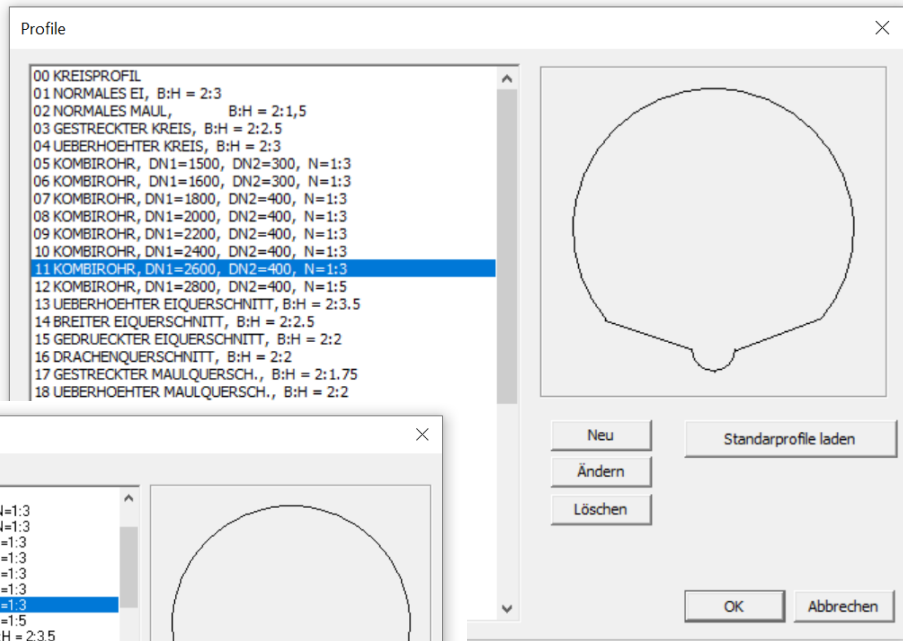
Profile

00 KREISPROFIL
01 NORMALES EI, B:H = 2:3
02 NORMALES MAUL, B:H = 2:1,5
03 GESTRECKTER KREIS, B:H = 2:2.5
04 UEBERHOEHTER KREIS, B:H = 2:3
05 KOMBIROHR, DN1=1500, DN2=300, N=1:3
06 KOMBIROHR, DN1=1600, DN2=300, N=1:3
07 KOMBIROHR, DN1=1800, DN2=400, N=1:3
08 KOMBIROHR, DN1=2000, DN2=400, N=1:3
09 KOMBIROHR, DN1=2200, DN2=400, N=1:3
10 KOMBIROHR, DN1=2400, DN2=400, N=1:3
11 KOMBIROHR, DN1=2600, DN2=400, N=1:3
12 KOMBIROHR, DN1=2800, DN2=400, N=1:5
13 UEBERHOEHTER EIQUERSCHNITT, B:H = 2:3.5
14 BREITER EIQUERSCHNITT, B:H = 2:2.5
15 GEDRUECKTER EIQUERSCHNITT, B:H = 2:2
16 DRACHENQUERSCHNITT, B:H = 2:2
17 GESTRECKTER MAULQUERSCH., B:H = 2:1.75
18 UEBERHOEHTER MAULQUERSCH., B:H = 2:2

Neu
Ändern
Löschen
Standarprofile laden
OK
Abbrechen

N=1:3
N=1:3
=1:3
=1:3
=1:3
=1:3
=1:3
=1:5
H = 2:3.5